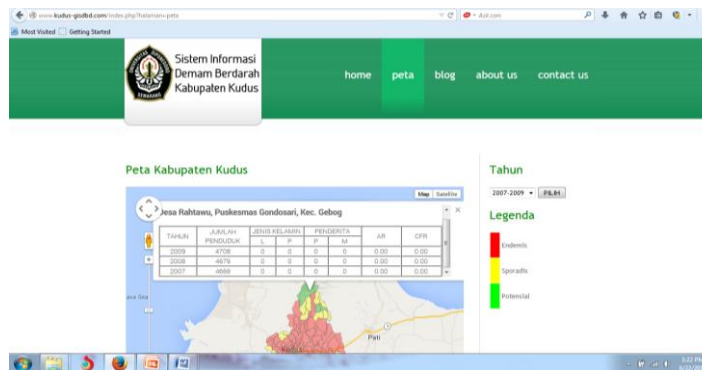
www.kudus-gisdbd.com/index.php?halaman=peta

Ask.com

Most Visited Getting Started

Sistem Informasi Demam Berdarah Kabupaten Kudus

home peta blog about us contact us

Peta Kabupaten Kudus

Map Satellite

Desa Rahtawu, Puskesmas Gondosari, Kec. Gebog

| TAHUN | JUMLAH PENDUDUK | JENIS KELAMIN L | JENIS KELAMIN P | PENDERITA P | PENDERITA M | AR | CFR |
|---|---|---|---|---|---|---|---|
| 2009 | 4708 | 0 | 0 | 0 | 0 | 0.00 | 0.00 |
| 2008 | 4679 | 0 | 0 | 0 | 0 | 0.00 | 0.00 |
| 2007 | 4668 | 0 | 0 | 0 | 0 | 0.00 | 0.00 |

Java Sea

Pati

Kudus

Tahun

2007-2009 PILIH

Legenda

Endemis

Sporadis

Potensial

3:22 PM